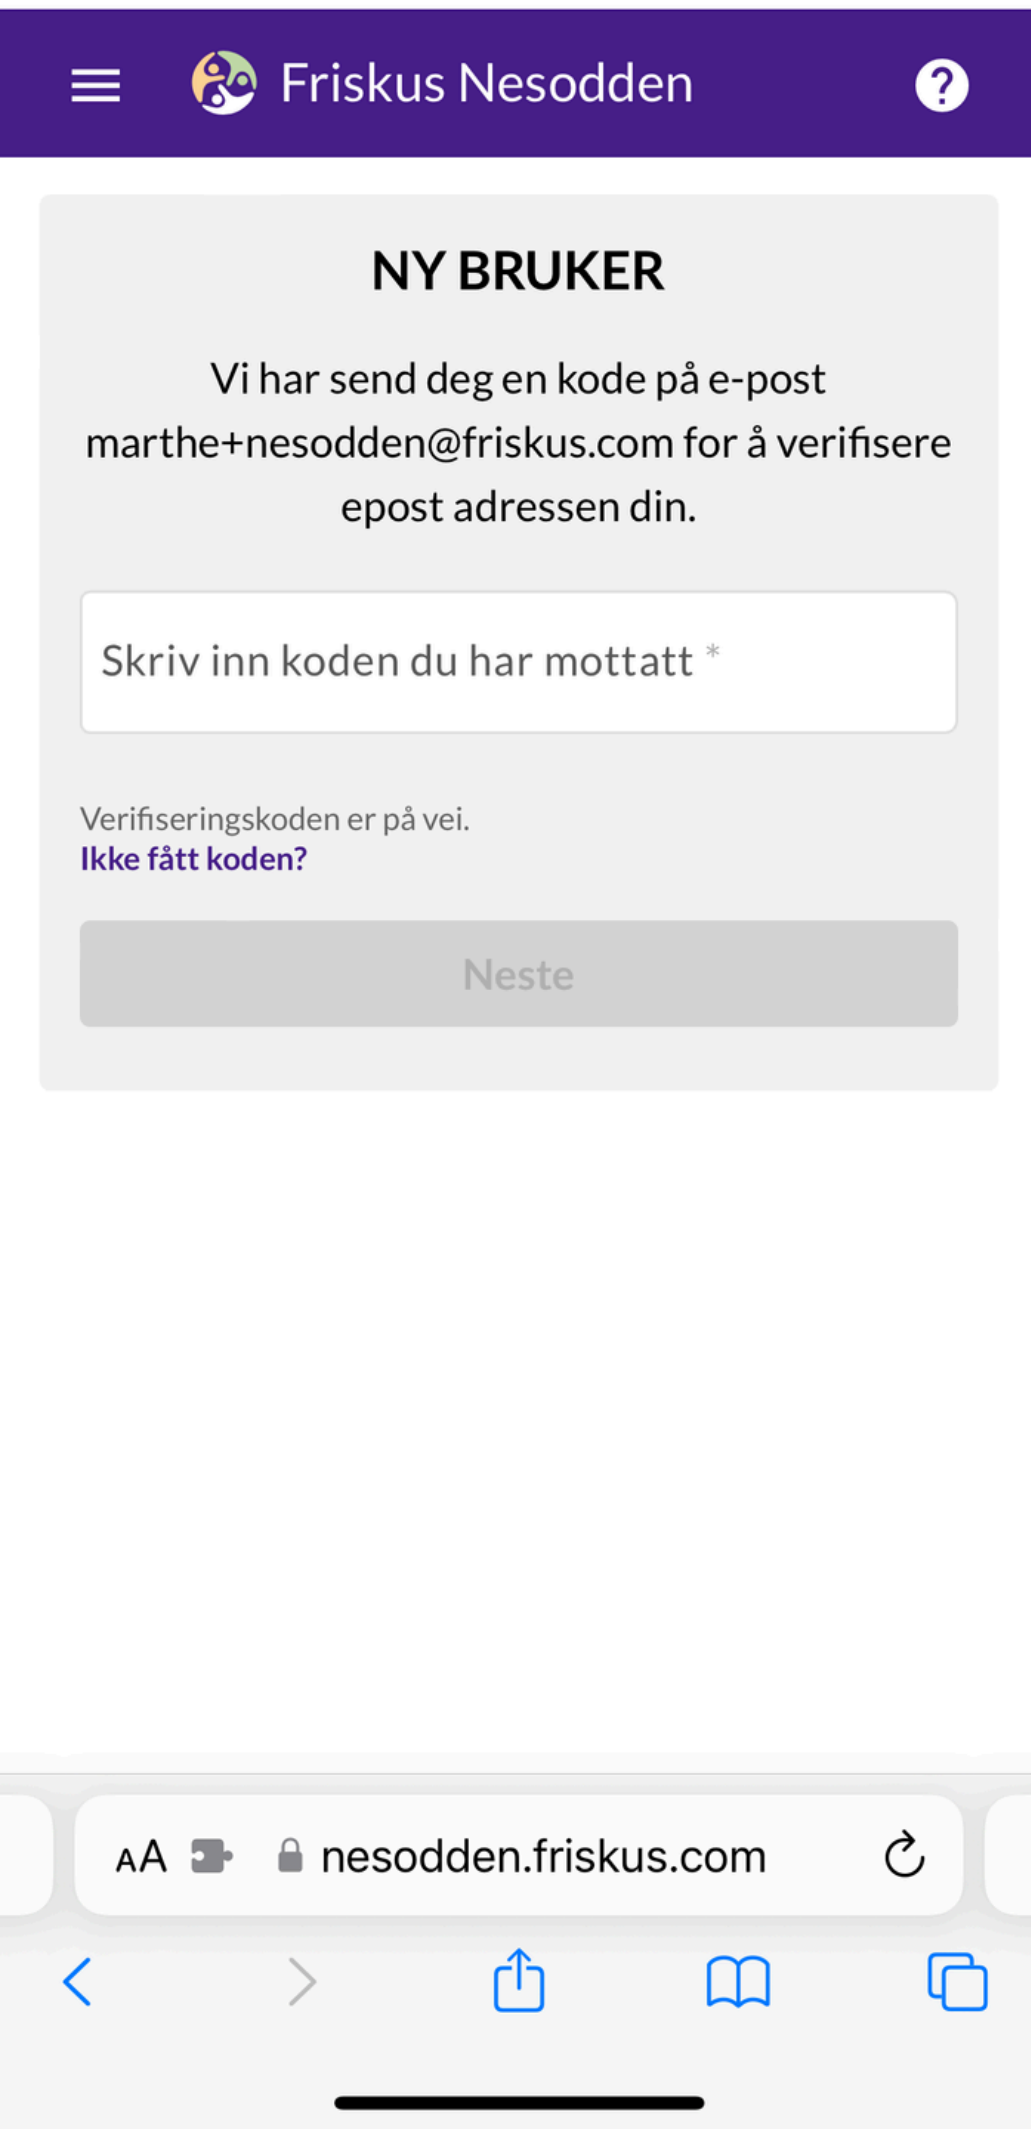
Friskus Nesodden

NY BRUKER

Vi har send deg en kode på e-post marthe+nesodden@friskus.com for å verifisere epost adressen din.

Skriv inn koden du har mottatt *

Verifiseringskoden er på vei.
Ikke fått koden?

Neste

AA nesodden.friskus.com